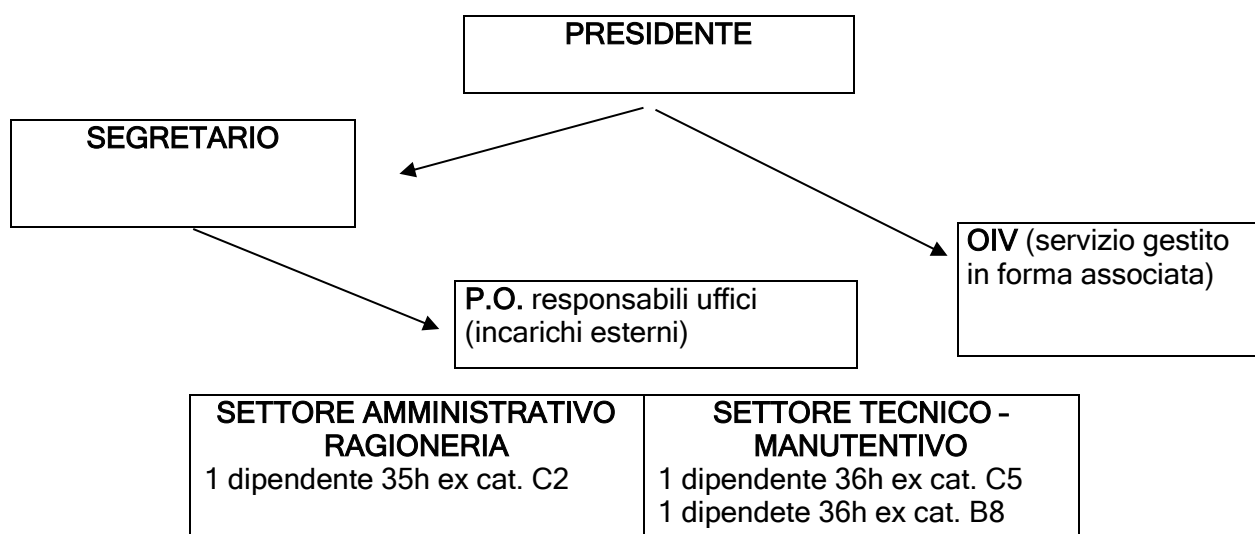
PRESIDENTE

SEGRETARIO

OIV (servizio gestito in forma associata)

P.O. responsabili uffici (incarichi esterni)

| SETTORE AMMINISTRATIVO RAGIONERIA | SETTORE TECNICO - MANUTENTIVO |
|---|---|
| 1 dipendente 35h ex cat. C2 | 1 dipendente 36h ex cat. C5<br>1 dipendete 36h ex cat. B8 |